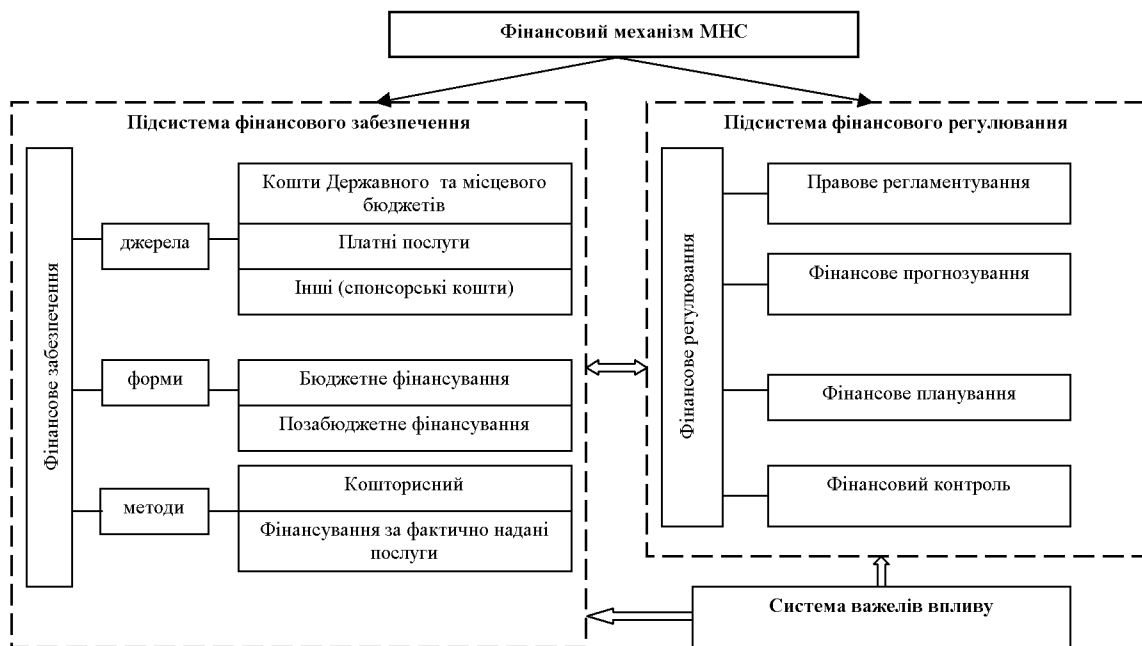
Фінансовий механізм МНС

Підсистема фінансового забезпечення

Фінансове забезпечення

джерела

Кошти Державного та місцевого бюджетів

Платні послуги

Інші (спонсорські кошти)

форми

Бюджетне фінансування

Позабюджетне фінансування

методи

Кошторисний

Фінансування за фактично надані послуги

Підсистема фінансового регулювання

Фінансове регулювання

Правове регламентування

Фінансове прогнозування

Фінансове планування

Фінансовий контроль

Система важелів впливу